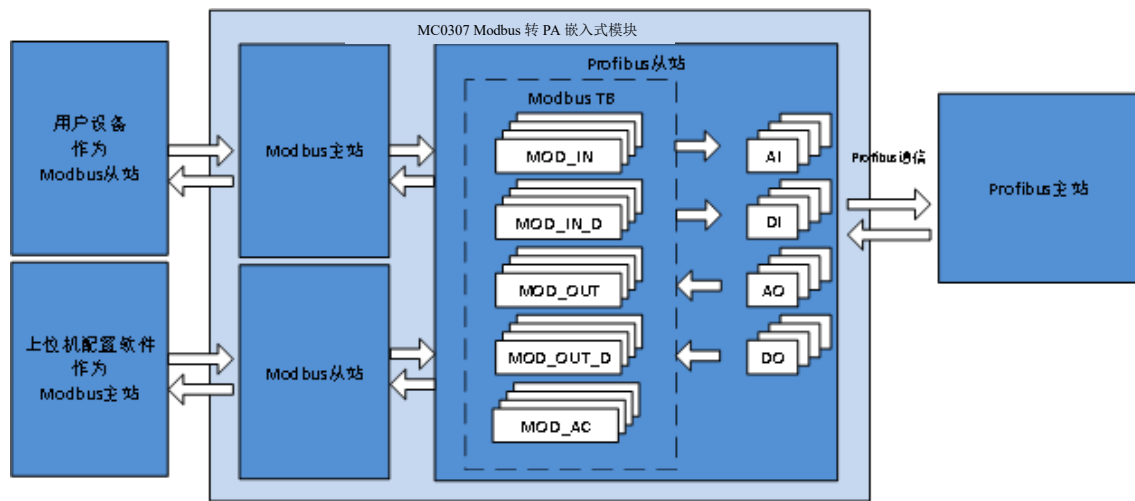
MC0307 Modbus 转 PA 嵌入式模块

用户设备
作为
Modbus从站

上位机配置软件
作为
Modbus主站

Modbus主站

Modbus从站

Profibus从站

Modbus TB

MOD_IN

MOD_IN_D

MOD_OUT

MOD_OUT_D

MOD_AC

AI

DI

AO

DO

Profibus通信

Profibus主站